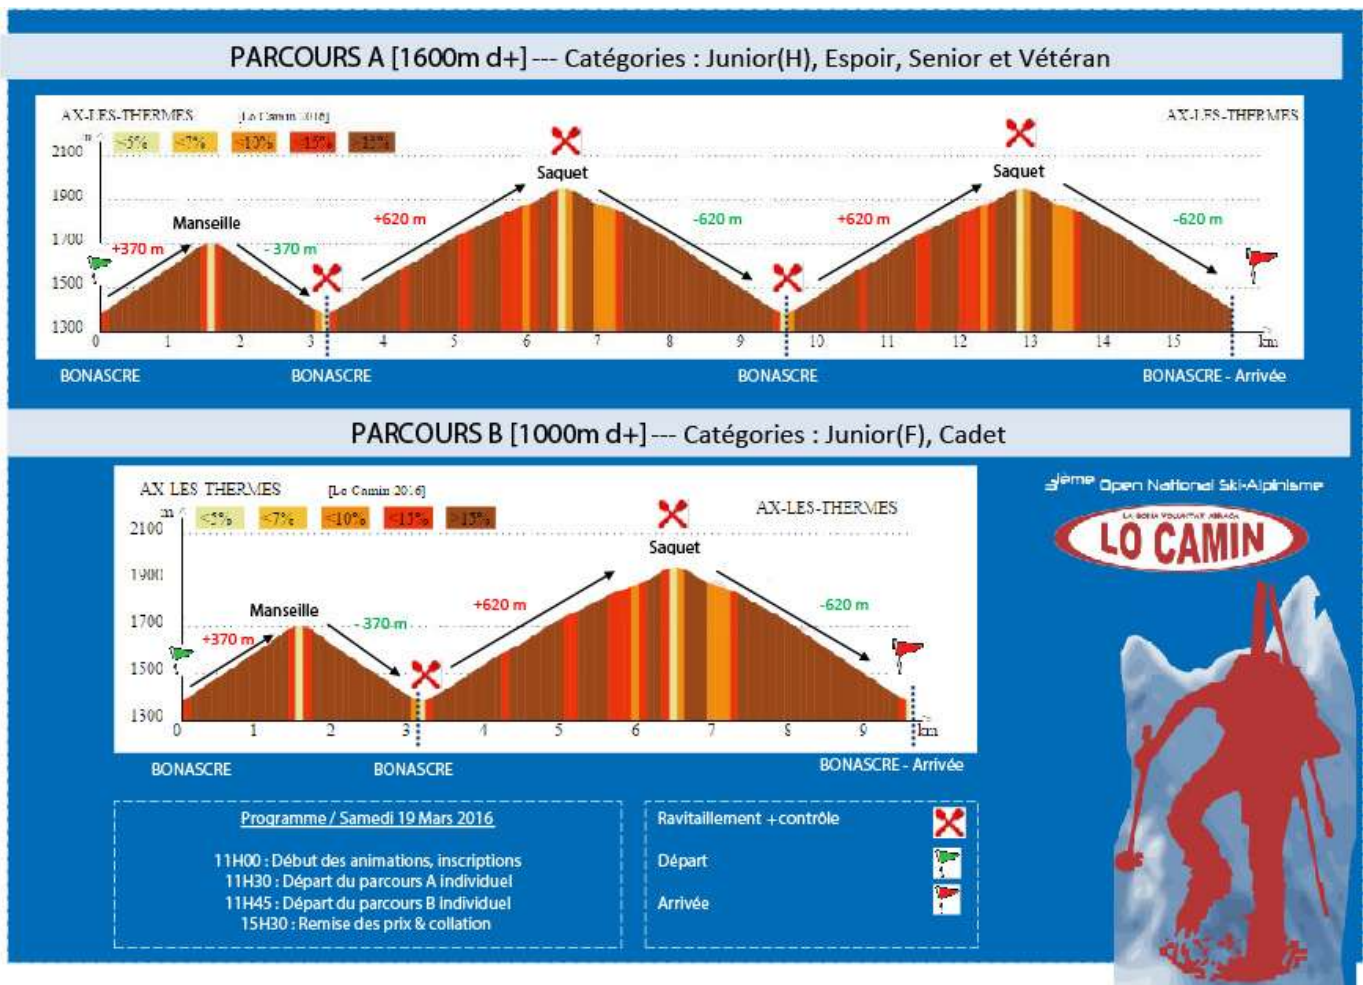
PARCOURS A [1600m d+] --- Catégories : Junior(H), Espoir, Senior et Vétéran

AX-LES-THERMES [Lo Camin 2016]

m
<5% <7% <10% <15% >15%

2100
1900
1700
1500
1300

AX-LES-THERMES

Manseille
+370 m
-370 m
Saquet
+620 m
-620 m
Saquet
+620 m
-620 m

0 1 2 3 4 5 6 7 8 9 10 11 12 13 14 15 km

BONASCRE
BONASCRE
BONASCRE
BONASCRE - Arrivée

PARCOURS B [1000m d+] --- Catégories : Junior(F), Cadet

AX LES THERMES [Lo Camin 2016]

m
<5% <7% <10% <15% >15%

2100
1900
1700
1500
1300

AX-LES-THERMES

Manseille
+370 m
-370 m
Saquet
+620 m
-620 m

0 1 2 3 4 5 6 7 8 9 km

BONASCRE
BONASCRE
BONASCRE - Arrivée

3ème Open National Ski-Alpinisme
LA BOSIA VOLUNTARY ARRACA
LO CAMIN

Programme / Samedi 19 Mars 2016

11H00 : Début des animations, inscriptions
11H30 : Départ du parcours A individuel
11H45 : Départ du parcours B individuel
15H30 : Remise des prix & collation

Ravitaillement + contrôle
Départ
Arrivée